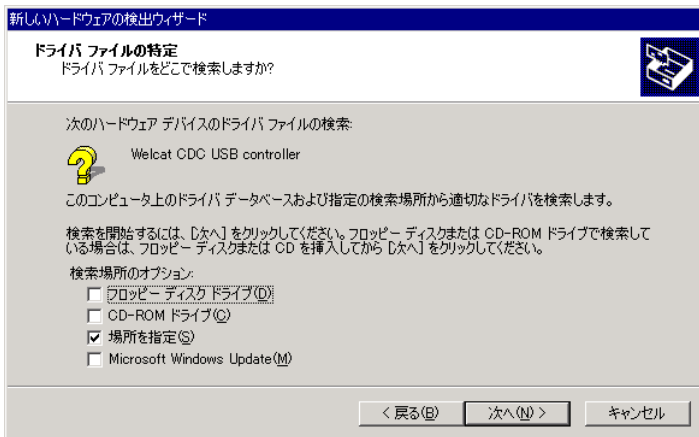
新しいハードウェアの検出ウィザード

ドライバ ファイルの特定
ドライバ ファイルをどこで検索しますか?

次のハードウェア デバイスのドライバ ファイルの検索:

Welcat CDC USB controller

このコンピュータ上のドライバ データベースおよび指定の検索場所から適切なドライバを検索します。

検索を開始するには、[次へ] をクリックしてください。フロッピー ディスクまたは CD-ROM ドライブで検索している場合は、フロッピー ディスクまたは CD を挿入してから [次へ] をクリックしてください。

検索場所のオプション:
☐ フロッピー ディスク ドライブ(D)
☐ CD-ROM ドライブ(C)
☑ 場所を指定(S)
☐ Microsoft Windows Update(M)

< 戻る(B) 次へ(N) > キャンセル